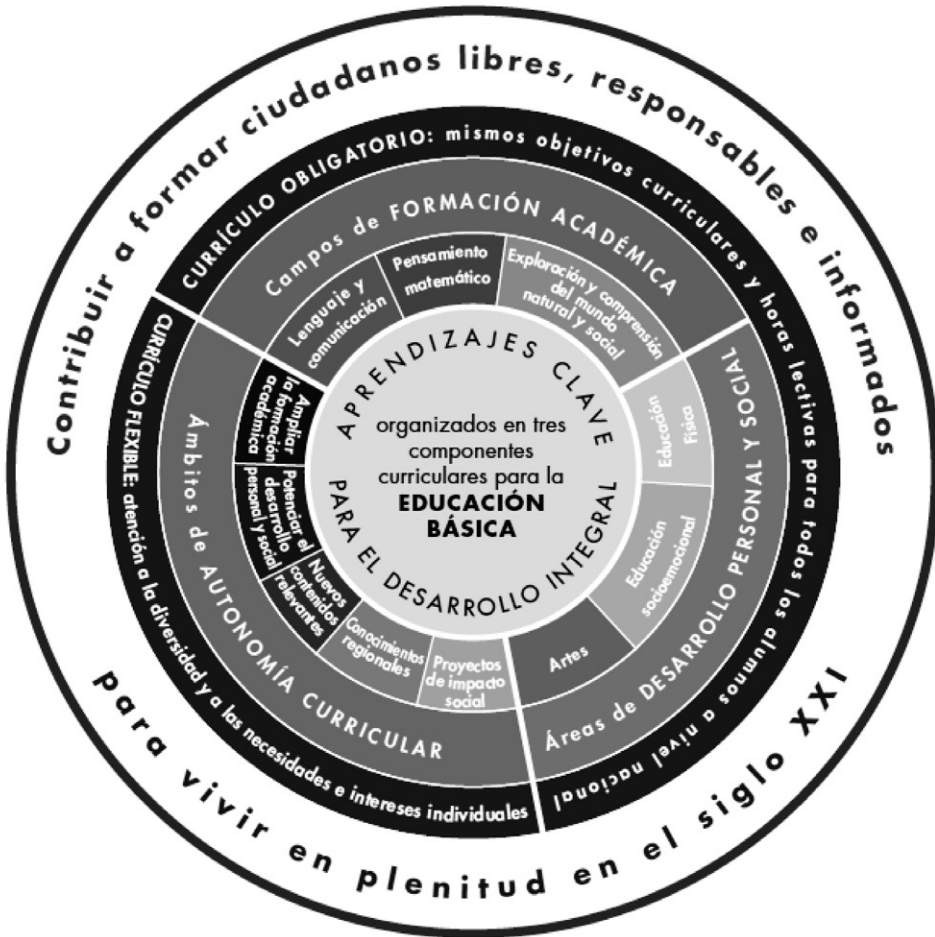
Contribuir a formar ciudadanos libres, responsables e informados para vivir en plenitud en el siglo XXI

CURRÍCULO OBLIGATORIO: mismos objetivos curriculares y horas lectivas para todos los alumnos a nivel nacional

CURRÍCULO FLEXIBLE: atención a la diversidad y a las necesidades e intereses individuales

Campos de FORMACIÓN ACADÉMICA

Lenguaje y comunicación

Pensamiento matemático

Exploración y comprensión del mundo natural y social

Áreas de DESARROLLO PERSONAL Y SOCIAL

Educación Física

Educación socioemocional

Artes

Ámbitos de AUTONOMÍA CURRICULAR

Ampliar la formación académica

Potenciar el desarrollo personal y social

Nuevos contenidos relevantes

Conocimientos regionales

Proyectos de impacto social

APRENDIZAJES CLAVE

organizados en tres componentes curriculares para la EDUCACIÓN BÁSICA

PARA EL DESARROLLO INTEGRAL